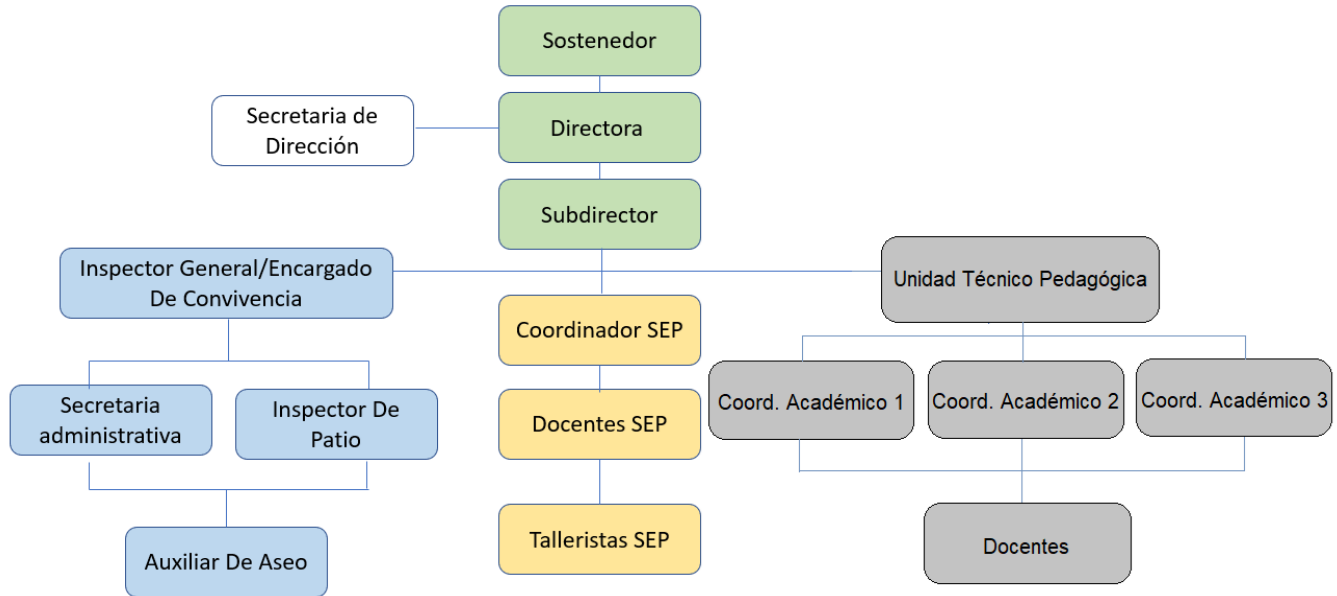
Sostenedor

Secretaria de Dirección

Directora

Subdirector

Inspector General/Encargado De Convivencia

Unidad Técnico Pedagógica

Coordinador SEP

Secretaria administrativa

Inspector De Patio

Coord. Académico 1

Coord. Académico 2

Coord. Académico 3

Docentes SEP

Talleristas SEP

Auxiliar De Aseo

Docentes